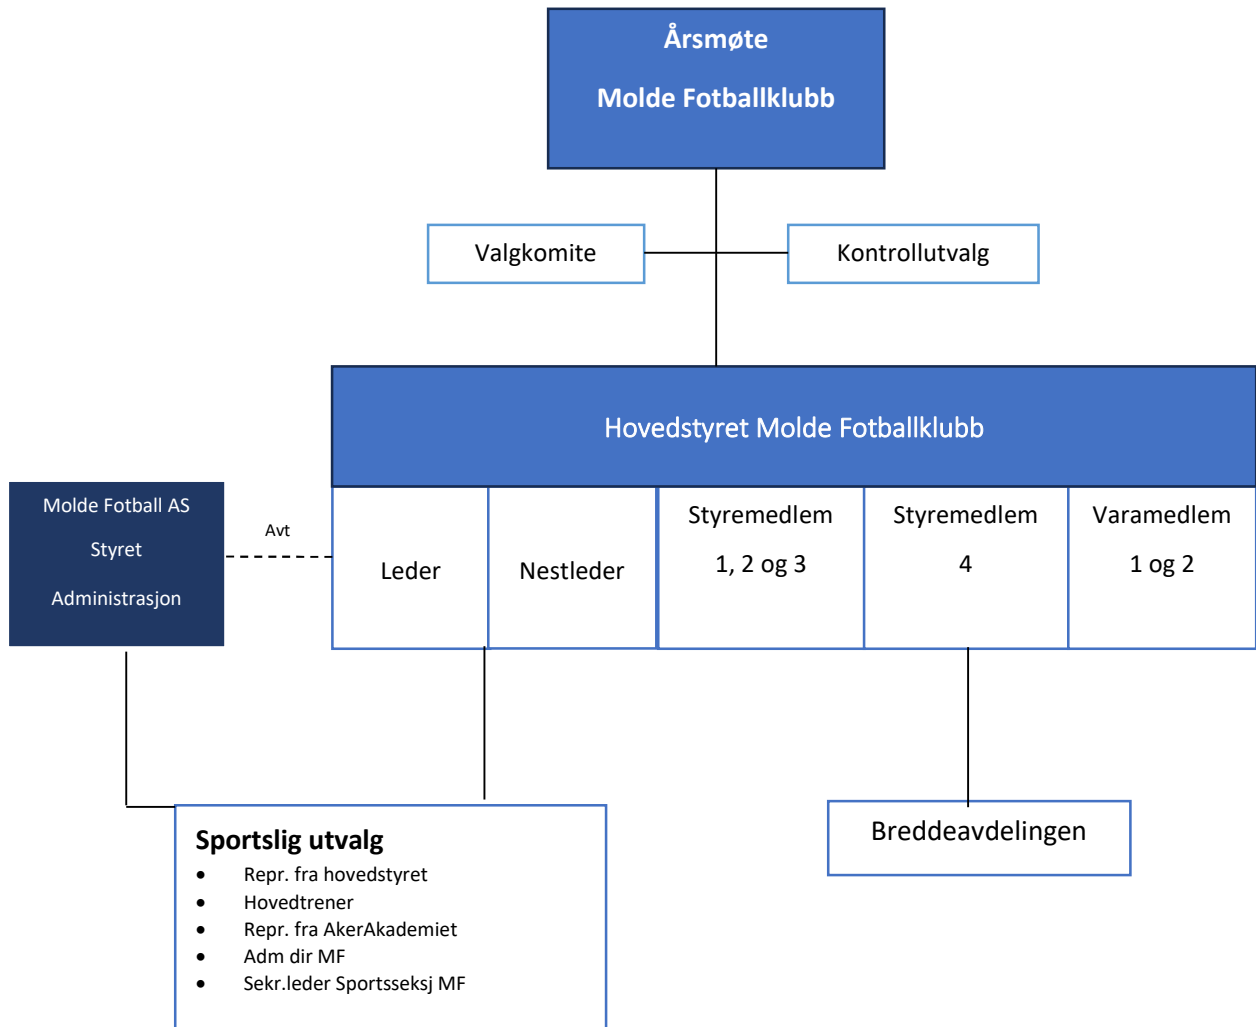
Årsmøte

Molde Fotballklubb

Valgkomite

Kontrollutvalg

Hovedstyret Molde Fotballklubb

Molde Fotball AS

Styret

Administrasjon

Avt

Leder

Nestleder

Styremedlem

1, 2 og 3

Styremedlem

4

Varamedlem

1 og 2

Sportslig utvalg

- Repr. fra hovedstyret
- Hovedtrener
- Repr. fra AkerAkademiet
- Adm dir MF
- Sekr.leder Sportsseksj MF

Breddeavdelingen